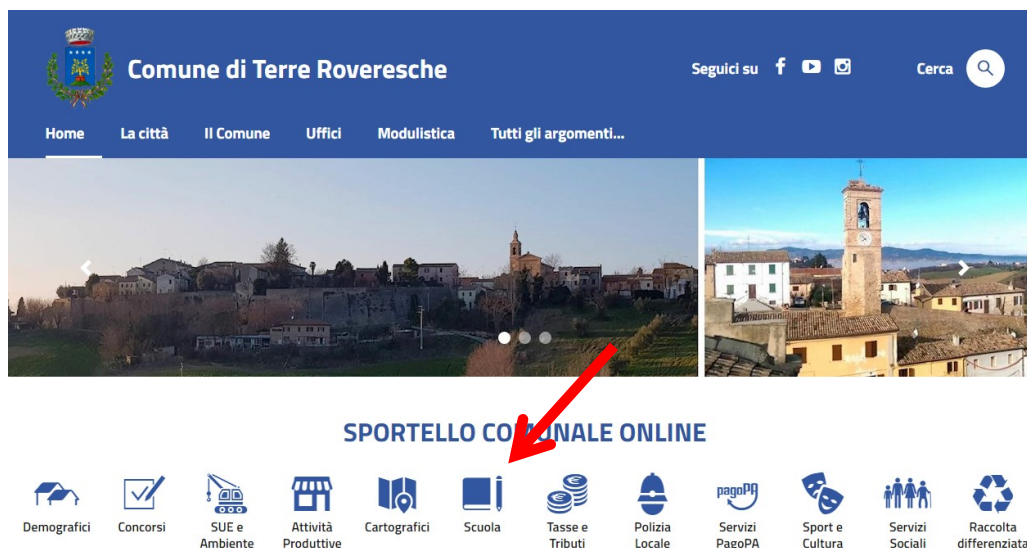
Comune di Terre Roveresche

Seguici su

Cerca

Home La città Il Comune Uffici Modulistica Tutti gli argomenti...

SPORTELLO CO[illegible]NALE ONLINE

Demografici

Concorsi

SUE e Ambiente

Attività Produttive

Cartografici

Scuola

Tasse e Tributi

Polizia Locale

pagoPA

Servizi PagoPA

Sport e Cultura

Servizi Sociali

Raccolta differenziata